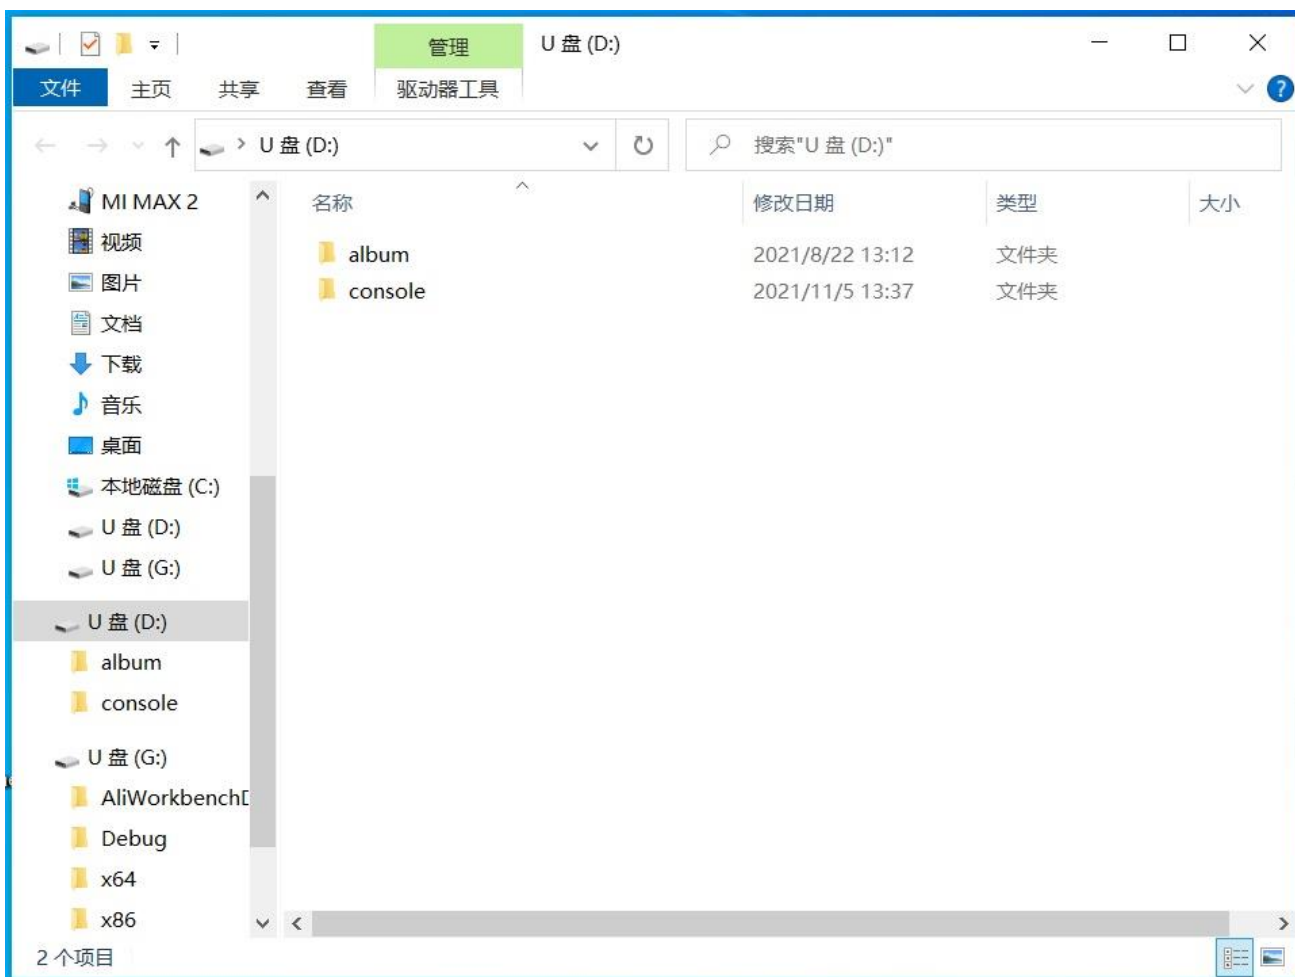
管理
U 盘 (D:)
文件
主页
共享
查看
驱动器工具
U 盘 (D:)
搜索"U 盘 (D:)"
MI MAX 2
视频
图片
文档
下载
音乐
桌面
本地磁盘 (C:)
U 盘 (D:)
U 盘 (G:)
U 盘 (D:)
album
console
U 盘 (G:)
AliWorkbenchD
Debug
x64
x86

| 名称 | 修改日期 | 类型 | 大小 |
|---|---|---|---|
| album | 2021/8/22 13:12 | 文件夹 | |
| console | 2021/11/5 13:37 | 文件夹 | |

2 个项目